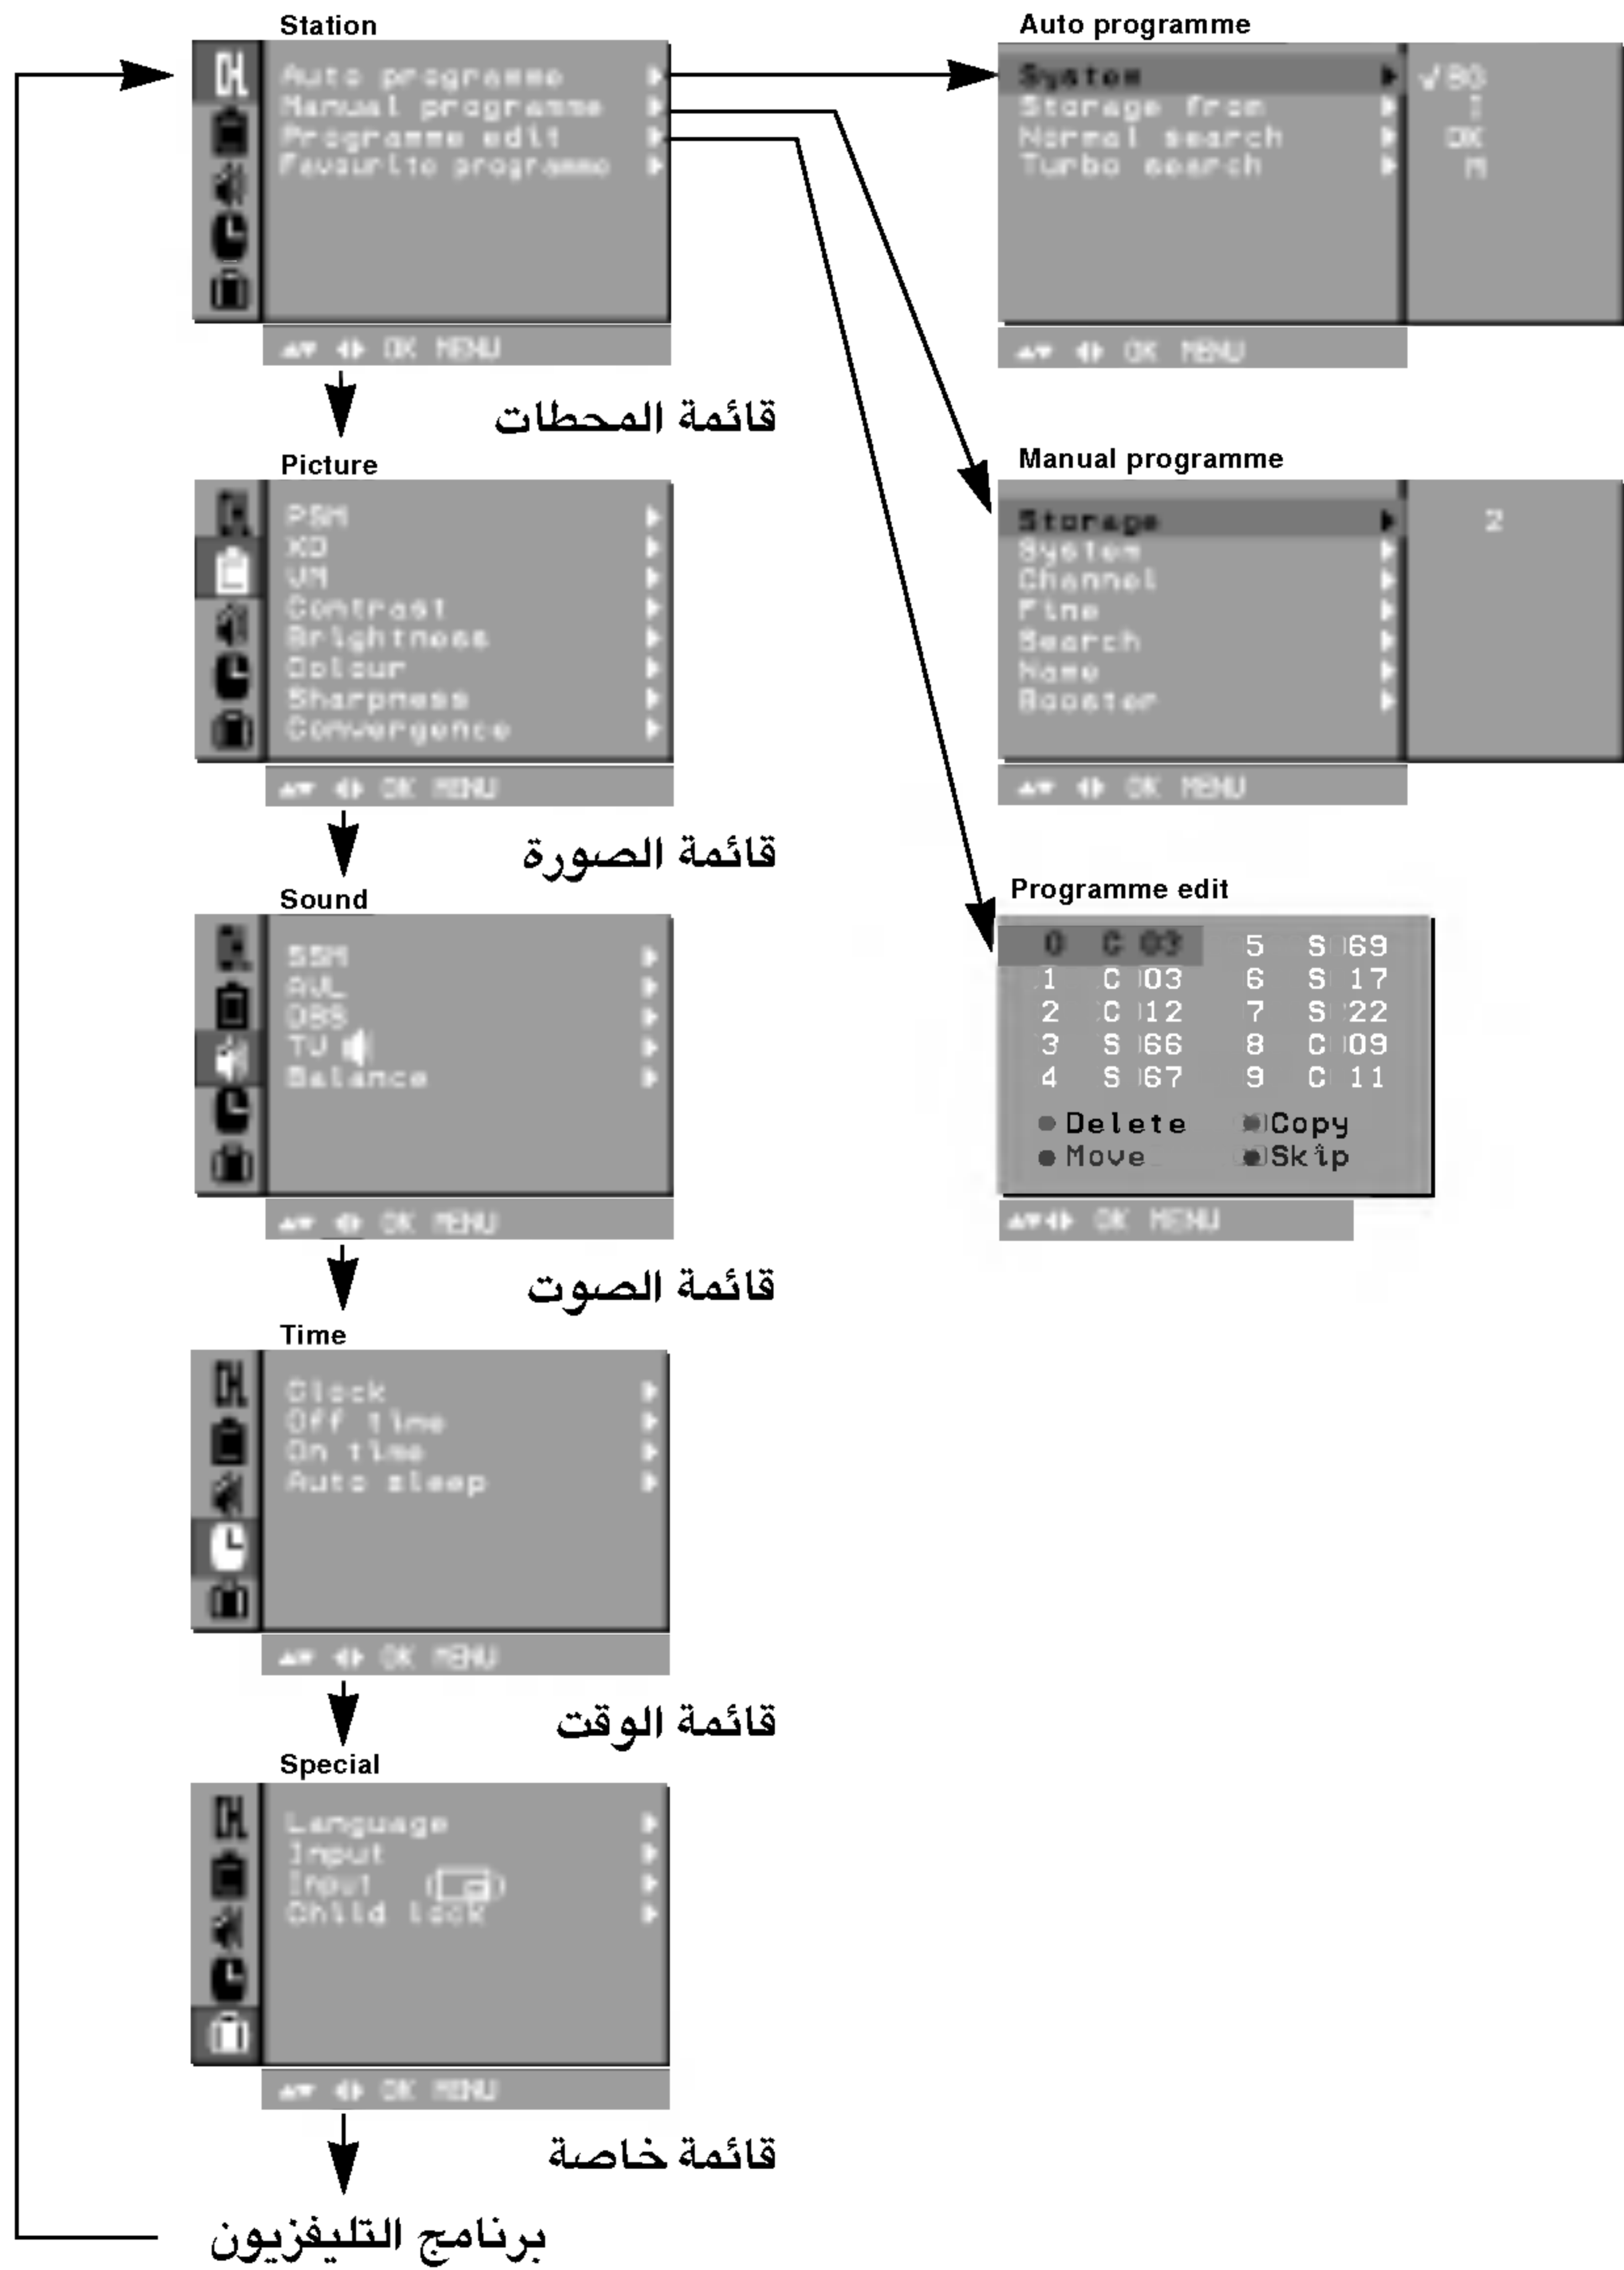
Station

Auto programme
Manual programme
Programme edit
Favourite programme

▲▼ ◀▶ OK MENU

قائمة المحطات

Picture

PSM
XD
VM
Contrast
Brightness
Colour
Sharpness
Convergence

▲▼ ◀▶ OK MENU

قائمة الصورة

Sound

SSM
AVL
DBS
TV
Balance

▲▼ ◀▶ OK MENU

قائمة الصوت

Time

Clock
Off time
On time
Auto sleep

▲▼ ◀▶ OK MENU

قائمة الوقت

Special

Language
Input
Input
Child lock

▲▼ ◀▶ OK MENU

قائمة خاصة

برنامج التليفزيون

Auto programme

System ✓BG
Storage from 1
Normal search OK
Turbo search M

▲▼ ◀▶ OK MENU

Manual programme

Storage 2
System
Channel
Fine
Search
Name
Booster

▲▼ ◀▶ OK MENU

Programme edit

| 0 | C 03 | 5 | S 69 |
|---|---|---|---|
| 1 | C 03 | 6 | S 17 |
| 2 | C 12 | 7 | S 22 |
| 3 | S 66 | 8 | C 09 |
| 4 | S 67 | 9 | C 11 |

● Delete ● Copy
● Move ● Skip

▲▼◀▶ OK MENU